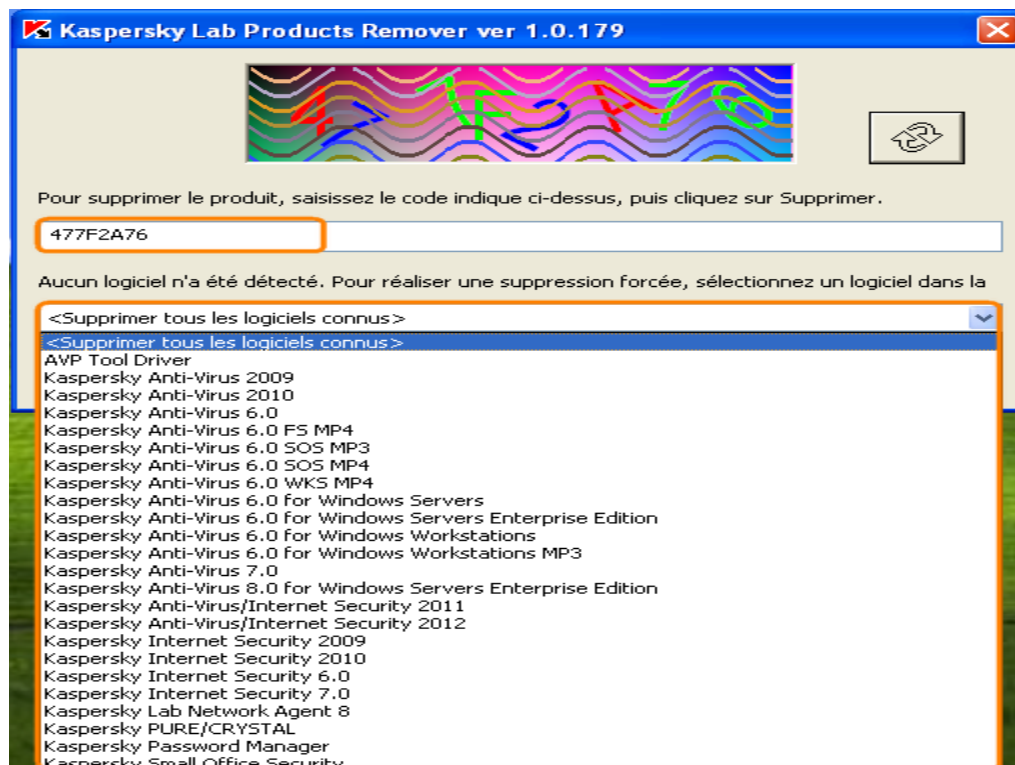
Kaspersky Lab Products Remover ver 1.0.179

477F2A76

Pour supprimer le produit, saisissez le code indique ci-dessus, puis cliquez sur Supprimer.

477F2A76

Aucun logiciel n'a été détecté. Pour réaliser une suppression forcée, sélectionnez un logiciel dans la

<Supprimer tous les logiciels connus>

<Supprimer tous les logiciels connus>
AVP Tool Driver
Kaspersky Anti-Virus 2009
Kaspersky Anti-Virus 2010
Kaspersky Anti-Virus 6.0
Kaspersky Anti-Virus 6.0 FS MP4
Kaspersky Anti-Virus 6.0 SOS MP3
Kaspersky Anti-Virus 6.0 SOS MP4
Kaspersky Anti-Virus 6.0 WKS MP4
Kaspersky Anti-Virus 6.0 for Windows Servers
Kaspersky Anti-Virus 6.0 for Windows Servers Enterprise Edition
Kaspersky Anti-Virus 6.0 for Windows Workstations
Kaspersky Anti-Virus 6.0 for Windows Workstations MP3
Kaspersky Anti-Virus 7.0
Kaspersky Anti-Virus 8.0 for Windows Servers Enterprise Edition
Kaspersky Anti-Virus/Internet Security 2011
Kaspersky Anti-Virus/Internet Security 2012
Kaspersky Internet Security 2009
Kaspersky Internet Security 2010
Kaspersky Internet Security 6.0
Kaspersky Internet Security 7.0
Kaspersky Lab Network Agent 8
Kaspersky PURE/CRYSTAL
Kaspersky Password Manager
Kaspersky Small Office Security